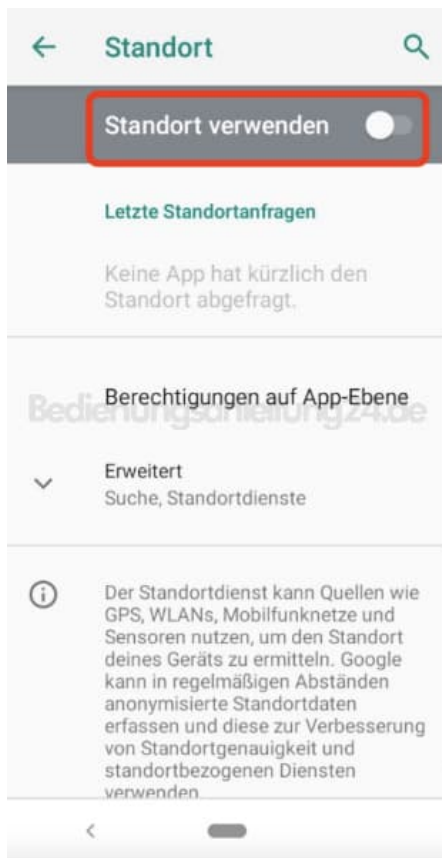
Standort

Standort verwenden

Letzte Standortanfragen

Keine App hat kürzlich den Standort abgefragt.

Berechtigungen auf App-Ebene

Bedienungsanleitung24.de

Erweitert
Suche, Standortdienste

Der Standortdienst kann Quellen wie GPS, WLANs, Mobilfunknetze und Sensoren nutzen, um den Standort deines Geräts zu ermitteln. Google kann in regelmäßigen Abständen anonymisierte Standortdaten erfassen und diese zur Verbesserung von Standortgenauigkeit und standortbezogenen Diensten verwenden.